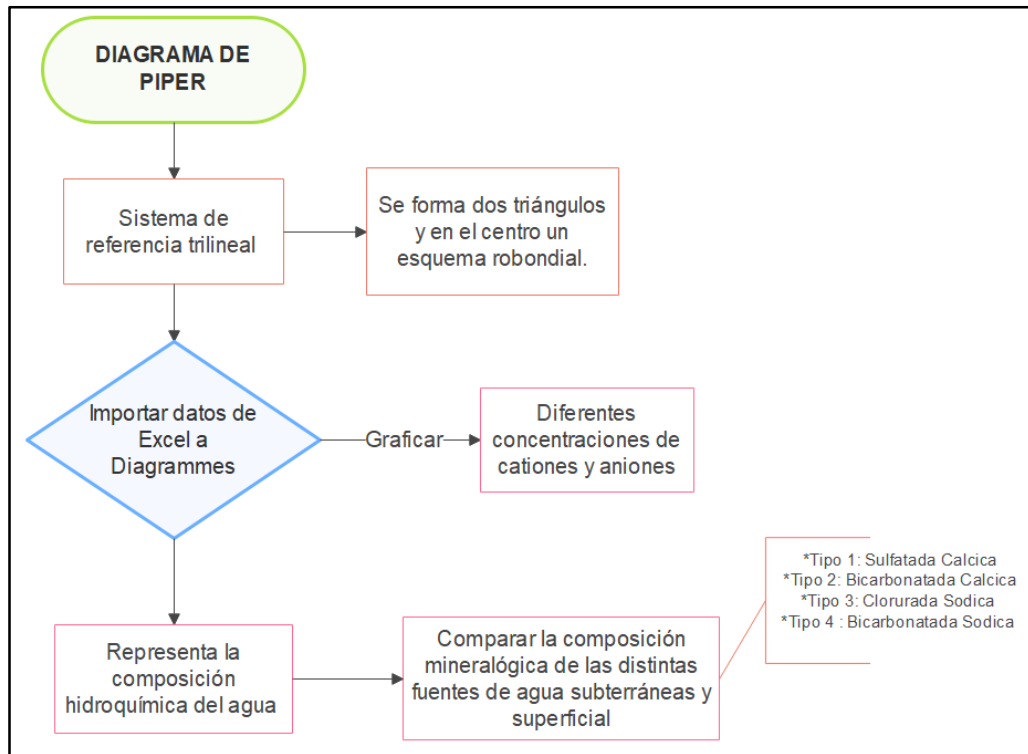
DIAGRAMA DE PIPER

Sistema de referencia trilineal

Se forma dos triángulos y en el centro un esquema robondial.

Importar datos de Excel a Diagrammes

Graficar

Diferentes concentraciones de cationes y aniones

*Tipo 1: Sulfatada Calcica
*Tipo 2: Bicarbonatada Calcica
*Tipo 3: Clorurada Sodica
*Tipo 4 : Bicarbonatada Sodica

Representa la composición hidroquímica del agua

Comparar la composición mineralógica de las distintas fuentes de agua subterráneas y superficial